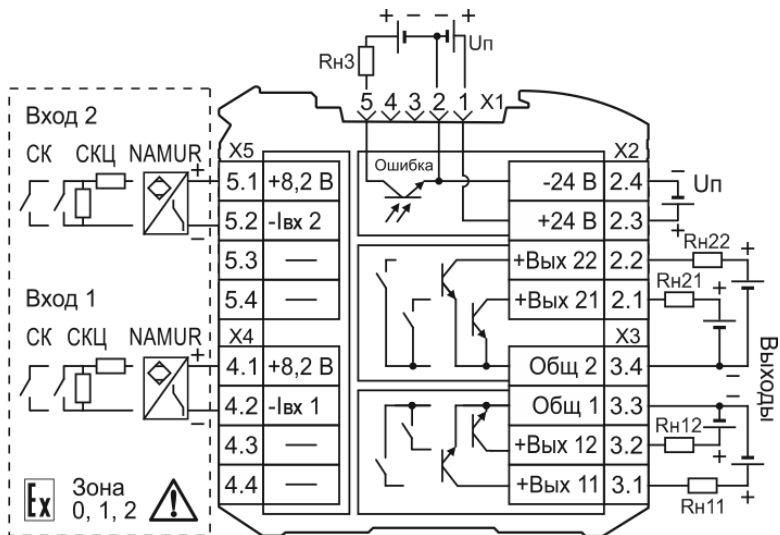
+ − − +
Rн3
Uп
5 4 3 2 1 X1

Вход 2
СК СКЦ NAMUR
+
−

| X5 | |
|---|---|
| 5.1 | +8,2 В |
| 5.2 | -Iвх 2 |
| 5.3 | — |
| 5.4 | — |

Вход 1
СК СКЦ NAMUR
+
−

| X4 | |
|---|---|
| 4.1 | +8,2 В |
| 4.2 | -Iвх 1 |
| 4.3 | — |
| 4.4 | — |

Ex Зона 0, 1, 2

Ошибка

| | X2 |
|---|---|
| -24 В | 2.4 |
| +24 В | 2.3 |
| +Вых 22 | 2.2 |
| +Вых 21 | 2.1 |
| | X3 |
| Общ 2 | 3.4 |
| Общ 1 | 3.3 |
| +Вых 12 | 3.2 |
| +Вых 11 | 3.1 |

Uп
Rн22
Rн21
Rн12
Rн11
Выходы